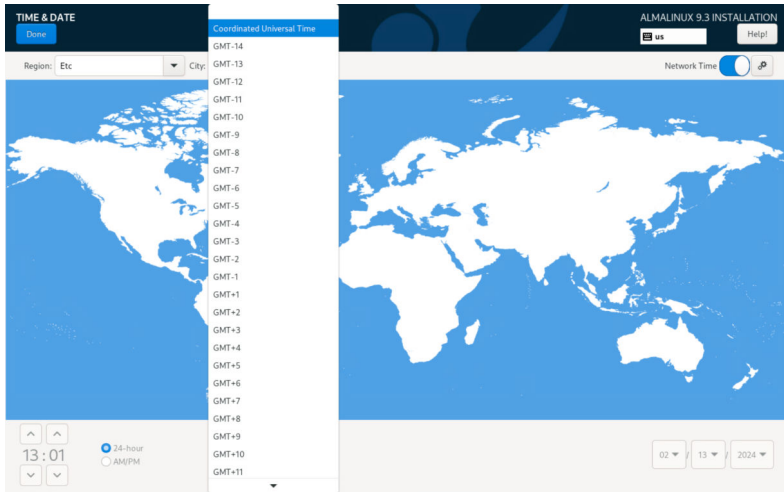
TIME & DATE

Done

ALMALINUX 9.3 INSTALLATION

us

Help!

Region: Etc

City:

Network Time

Coordinated Universal Time
GMT-14
GMT-13
GMT-12
GMT-11
GMT-10
GMT-9
GMT-8
GMT-7
GMT-6
GMT-5
GMT-4
GMT-3
GMT-2
GMT-1
GMT+1
GMT+2
GMT+3
GMT+4
GMT+5
GMT+6
GMT+7
GMT+8
GMT+9
GMT+10
GMT+11

13 : 01

24-hour
AM/PM

02 / 13 / 2024